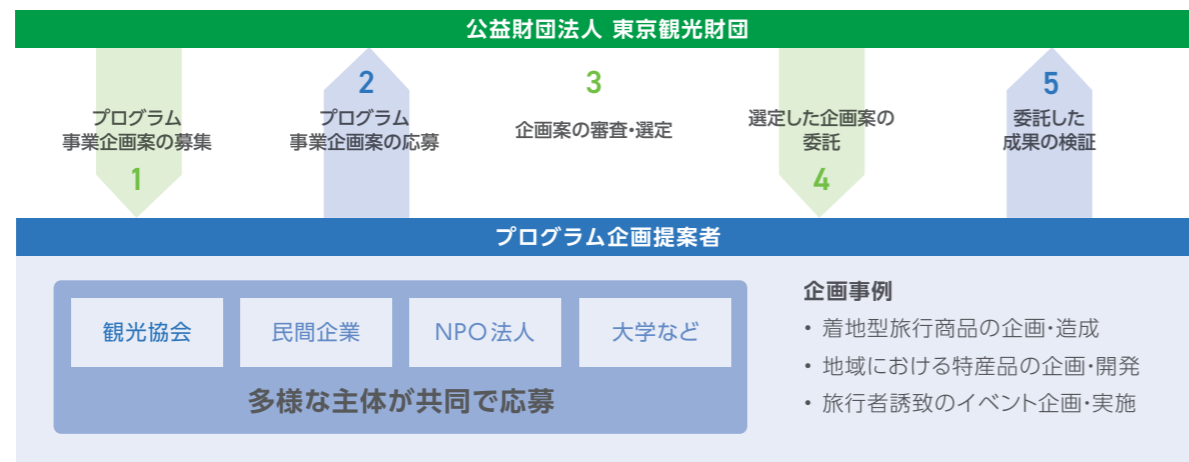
公益財団法人 東京観光財団

プログラム
事業企画案の募集
1

2
プログラム
事業企画案の応募

3
企画案の審査・選定

選定した企画案の
委託
4

5
委託した
成果の検証

プログラム企画提案者

観光協会

民間企業

NPO法人

大学など

多様な主体が共同で応募

企画事例

・着地型旅行商品の企画・造成

・地域における特産品の企画・開発

・旅行者誘致のイベント企画・実施